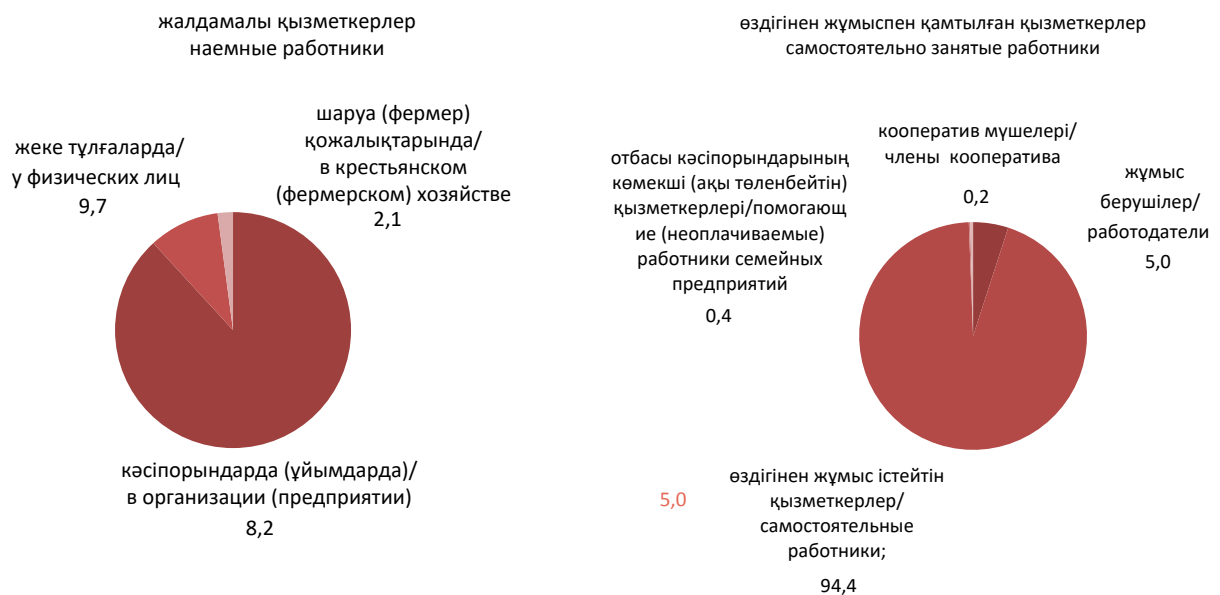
жалдамалы қызметкерлер
наемные работники

шаруа (фермер) қожалықтарында/ в крестьянском (фермерском) хозяйстве
2,1

жеке тұлғаларда/ у физических лиц
9,7

кәсіпорындарда (ұйымдарда)/ в организации (предприятии)
8,2

өздігінен жұмыспен қамтылған қызметкерлер
самостоятельно занятые работники

кооператив мүшелері/ члены кооператива
0,2

отбасы кәсіпорындарының көмекші (ақы төленбейтін) қызметкерлері/помогающие (неоплачиваемые) работники семейных предприятий
0,4

жұмыс берушілер/ работодатели
5,0

5,0

өздігінен жұмыс істейтін қызметкерлер/ самостоятельные работники;
94,4